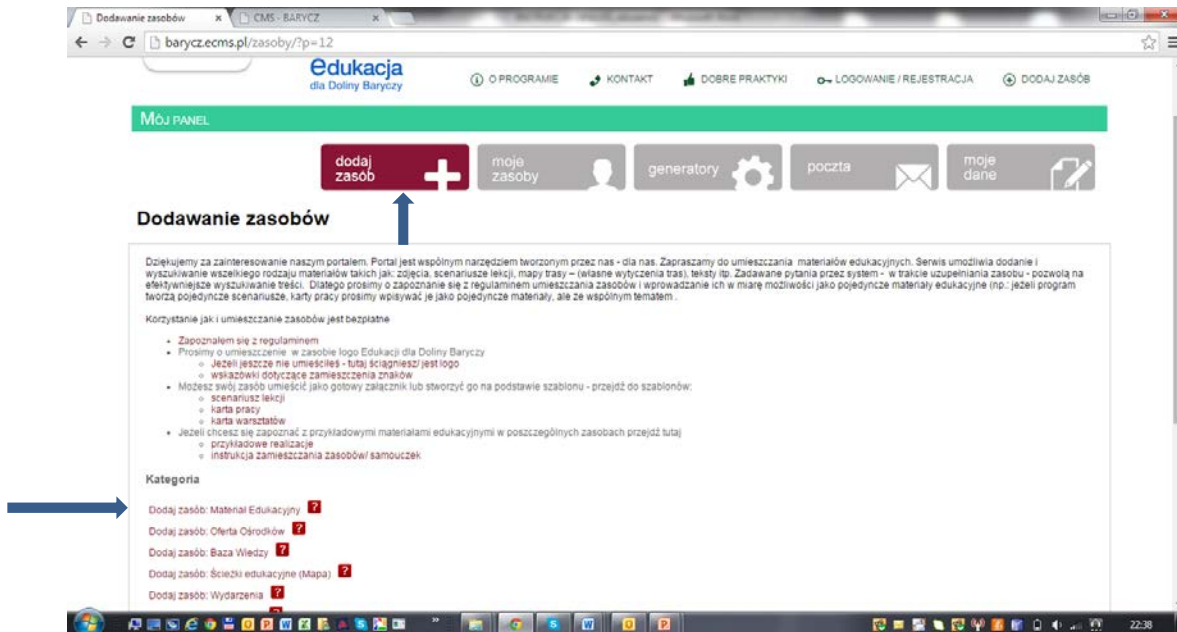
Dodawanie zasobów × CMS - BARYCZ ×

barycz.ecms.pl/zasoby/?p=12

edukacja dla Doliny Baryczy

O PROGRAMIE KONTAKT DOBRE PRAKTYKI LOGOWANIE / REJESTRACJA DODAJ ZASÓB

MÓJ PANEL

dodaj zasób | moje zasoby | generatory | poczta | moje dane

Dodawanie zasobów

Dziękujemy za zainteresowanie naszym portalem. Portal jest wspólnym narzędziem tworzonym przez nas - dla nas. Zapraszamy do umieszczania materiałów edukacyjnych. Serwis umożliwia dodanie i wyszukiwanie wszelkiego rodzaju materiałów takich jak: zdjęcia, scenariusze lekcji, mapy trasy – (własne wytyczenia tras), teksty itp. Zadawane pytania przez system - w trakcie uzupełniania zasobu - pozwolą na efektywniejsze wyszukiwanie treści. Dlatego prosimy o zapoznanie się z regulaminem umieszczania zasobów i wprowadzanie ich w miarę możliwości jako pojedyncze materiały edukacyjne (np.: jeżeli program tworzą pojedyncze scenariusze, karty pracy prosimy wpisywać je jako pojedyncze materiały, ale ze wspólnym tematem .

Korzystanie jak i umieszczanie zasobów jest bezpłatne

- Zapoznałem się z regulaminem
- Prosimy o umieszczenie w zasobie logo Edukacji dla Doliny Baryczy
  - Jeżeli jeszcze nie umieściłeś - tutaj ściągniesz/ jest logo
  - wskazówki dotyczące zamieszczenia znaków
- Możesz swój zasób umieścić jako gotowy załącznik lub stworzyć go na podstawie szablonu - przejdź do szablonów:
  - scenariusz lekcji
  - karta pracy
  - karta warsztatów
- Jeżeli chcesz się zapoznać z przykładowymi materiałami edukacyjnymi w poszczególnych zasobach przejdź tutaj
  - przykładowe realizacje
  - instrukcja zamieszczania zasobów/ samouczek

Kategoria

Dodaj zasób: Materiał Edukacyjny ?
Dodaj zasób: Oferta Ośrodków ?
Dodaj zasób: Baza Wiedzy ?
Dodaj zasób: Ścieżki edukacyjne (Mapa) ?
Dodaj zasób: Wydarzenia ?

22:38